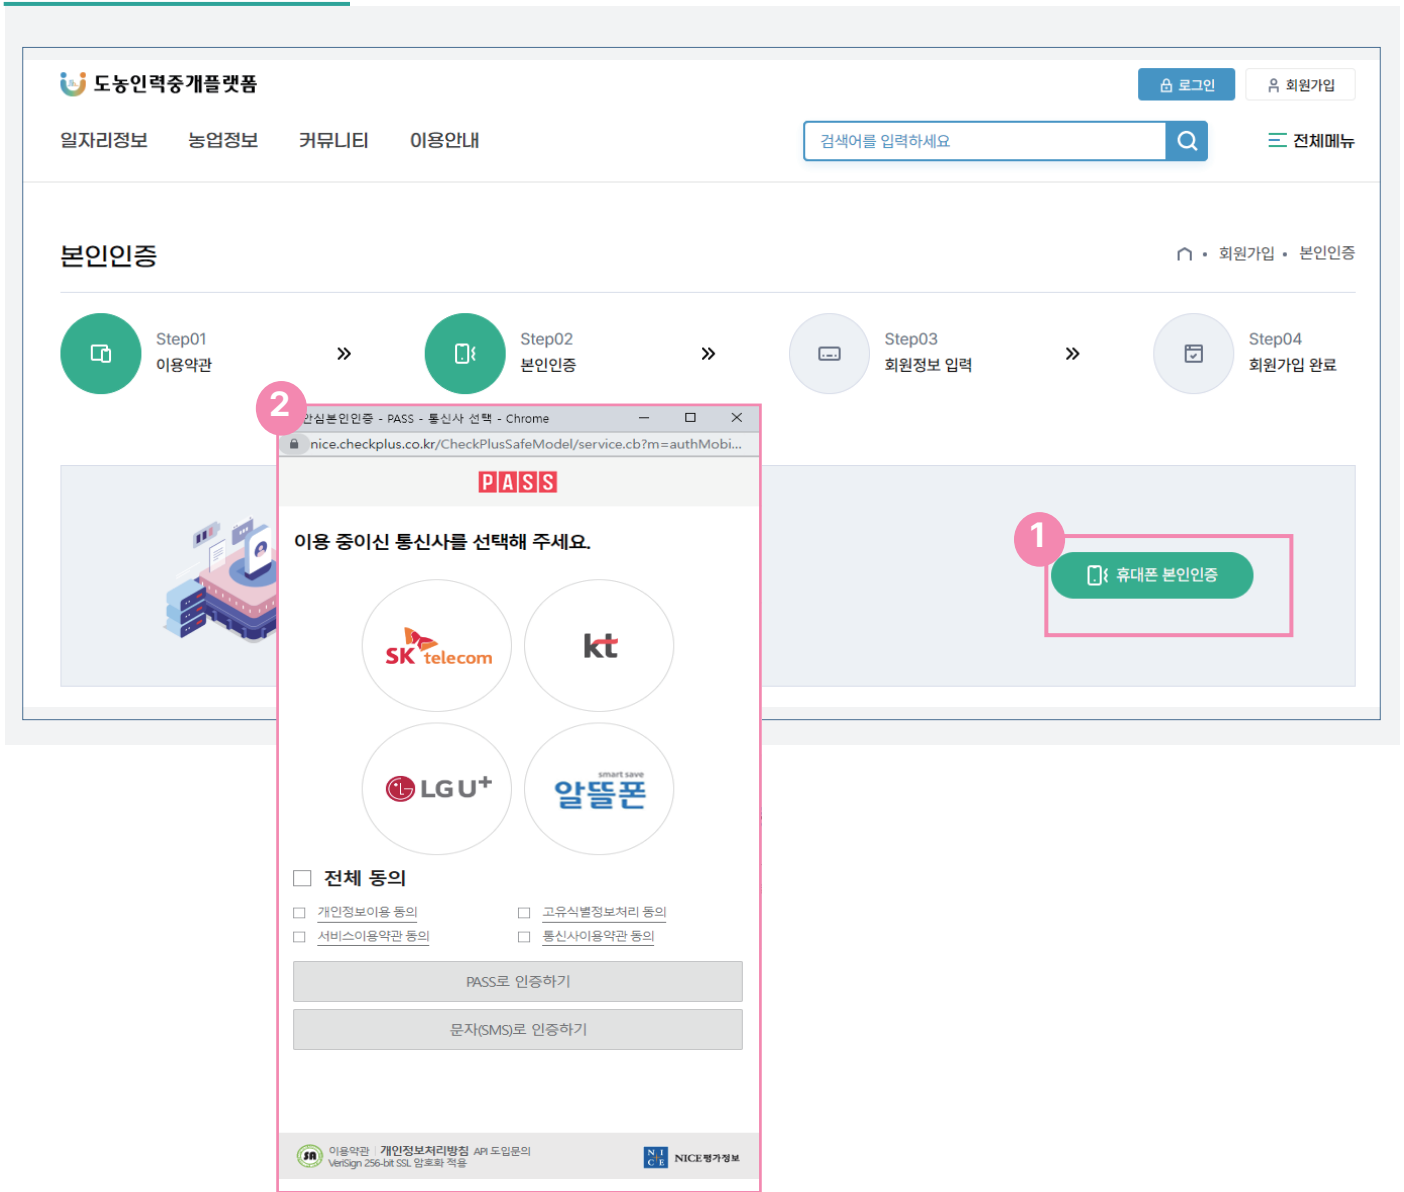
도농인력중개플랫폼

로그인
회원가입

일자리정보 농업정보 커뮤니티 이용안내

검색어를 입력하세요

전체메뉴

본인인증

회원가입 • 본인인증

Step01
이용약관

Step02
본인인증

Step03
회원정보 입력

Step04
회원가입 완료

2

안심본인인증 - PASS - 통신사 선택 - Chrome

nice.checkplus.co.kr/CheckPlusSafeModel/service.cb?m=authMobi...

PASS

이용 중이신 통신사를 선택해 주세요.

SK telecom

kt

LG U+

smart save
알뜰폰

전체 동의

개인정보이용 동의
고유식별정보처리 동의
서비스이용약관 동의
통신사이용약관 동의

PASS로 인증하기

문자(SMS)로 인증하기

이용약관 | 개인정보처리방침 API 도입문의
VeriSign 256-bit SSL 암호화 적용

NICE평가정보

1

휴대폰 본인인증